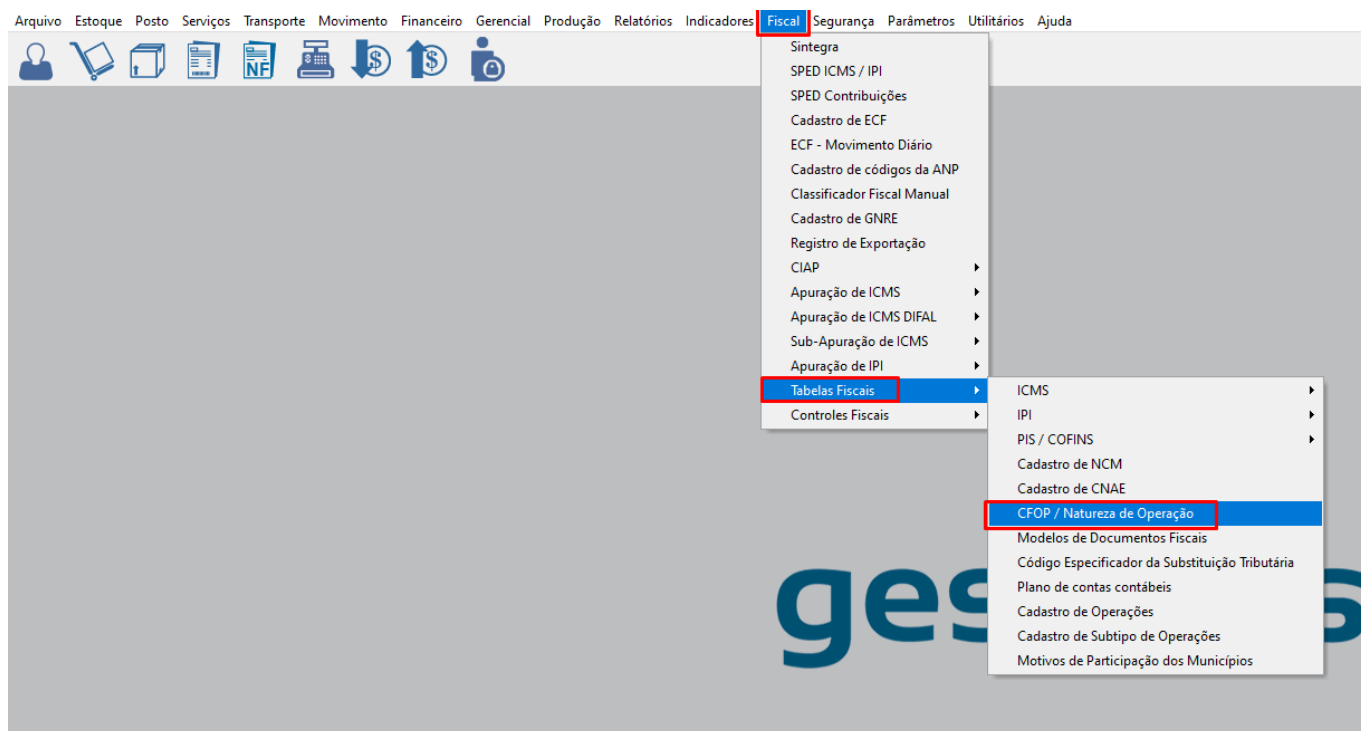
Arquivo Estoque Posto Serviços Transporte Movimento Financeiro Gerencial Produção Relatórios Indicadores Fiscal Segurança Parâmetros Utilitários Ajuda

NF

Sintegra
SPED ICMS / IPI
SPED Contribuições
Cadastro de ECF
ECF - Movimento Diário
Cadastro de códigos da ANP
Classificador Fiscal Manual
Cadastro de GNRE
Registro de Exportação
CIAP
Apuração de ICMS
Apuração de ICMS DIFAL
Sub-Apuração de ICMS
Apuração de IPI
Tabelas Fiscais
Controles Fiscais

ICMS
IPI
PIS / COFINS
Cadastro de NCM
Cadastro de CNAE
CFOP / Natureza de Operação
Modelos de Documentos Fiscais
Código Especificador da Substituição Tributária
Plano de contas contábeis
Cadastro de Operações
Cadastro de Subtipo de Operações
Motivos de Participação dos Municípios

ges